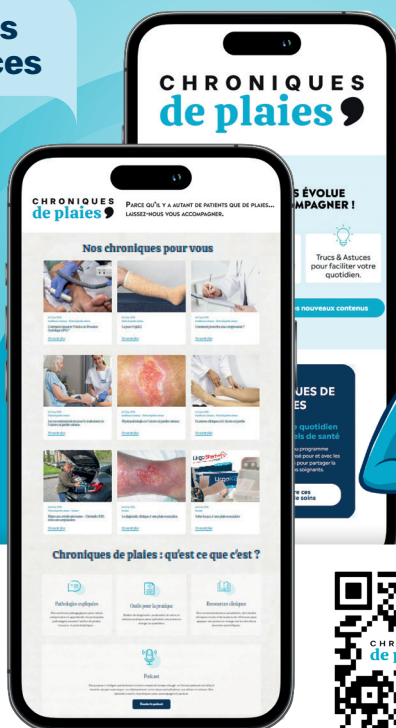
s
ces

CHRONIQUES
de plaies

S ÉVOLUE
MPAGNER !

Trucs & Astuces pour faciliter votre quotidien.

s nouveaux contenus

UES DE
ES

quotidien
els de santé

programme
pour et avec les
pour partager la
soignants.

re ces
soins

CHRONIQUES
de plaies

PARCE QU'IL Y A AUTANT DE PATIENTS QUE DE PLAIES... LAISSEZ-NOUS VOUS ACCOMPAGNER.

Nos chroniques pour vous

En savoir plus

En savoir plus

En savoir plus

En savoir plus

En savoir plus

En savoir plus

En savoir plus

En savoir plus

En savoir plus

Chroniques de plaies : qu'est ce que c'est ?

Pathologies expliquées

Outils pour la pratique

Ressources cliniques

Podcast

CHR
de p